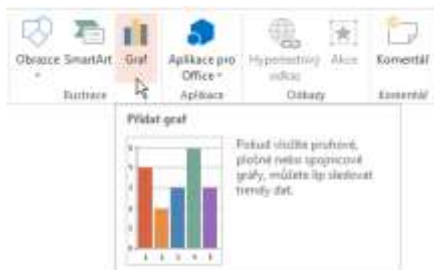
Obrazce SmartArt Graf

Ilustrace

Aplikace pro Office

Aplikace

Hypertextový odkaz Akce

Odkazy

Komentář

Komentář

Přidat graf

Pokud vložíte pruhové, plošné nebo spojnicové grafy, můžete líp sledovat trendy dat.